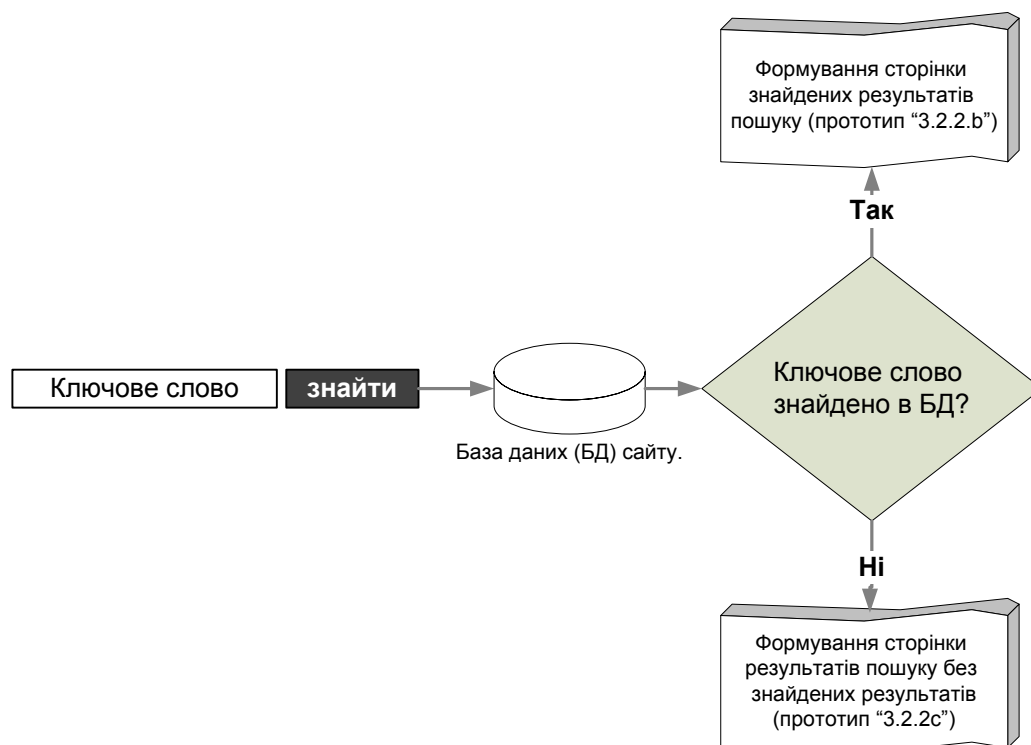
Формування сторінки знайдених результатів пошуку (прототип “3.2.2.b”)

Так

Ключове слово

знайти

База даних (БД) сайту.

Ключове слово знайдено в БД?

Ні

Формування сторінки результатів пошуку без знайдених результатів (прототип “3.2.2c”)